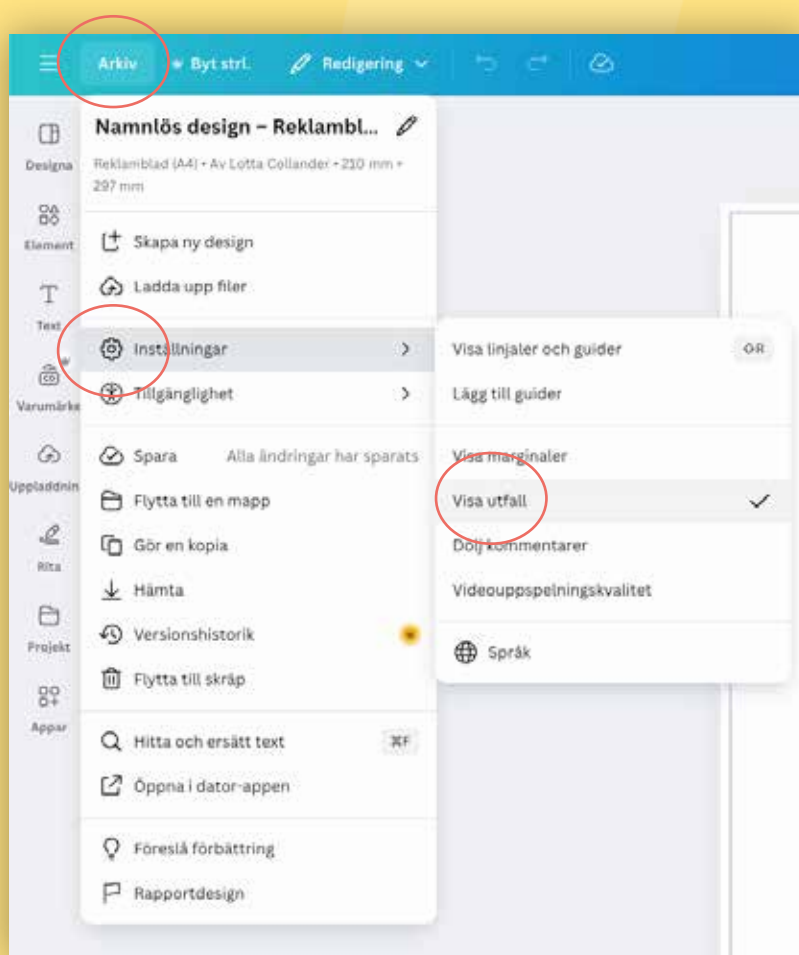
Arkiv
Byt strl.
Redigering

Designa
Element
Text
Varumärke
Uppladdnin
Rita
Projekt
Appar

Namnlös design – Reklambl...
Reklamblad (A4) • Av Lotta Collander • 210 mm × 297 mm

Skapa ny design
Ladda upp filer

Inställningar
Tillgänglighet

Spara Alla ändringar har sparats
Flytta till en mapp
Gör en kopia
Hämta
Versionshistorik
Flytta till skräp

Hitta och ersätt text ⌘F
Öppna i dator-appen

Föreslå förbättring
Rapportdesign

Visa linjaler och guider ⌥R
Lägg till guider

Visa marginaler
Visa utfall ✓
Dölj kommentarer
Videouppspelningskvalitet

Språk